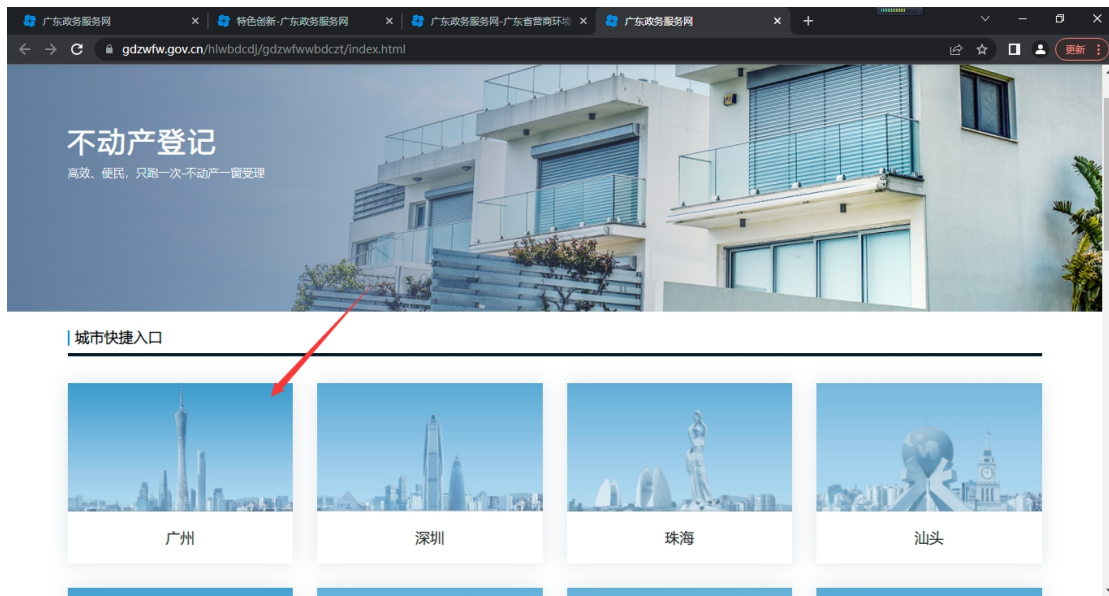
广东政务服务网
特色创新-广东政务服务网
广东政务服务网-广东省营商环境
广东政务服务网
gdzwfw.gov.cn/hlwbdcdj/gdzwfwwbdczt/index.html
更新

不动产登记
高效、便民，只跑一次-不动产一窗受理

城市快捷入口

广州
深圳
珠海
汕头